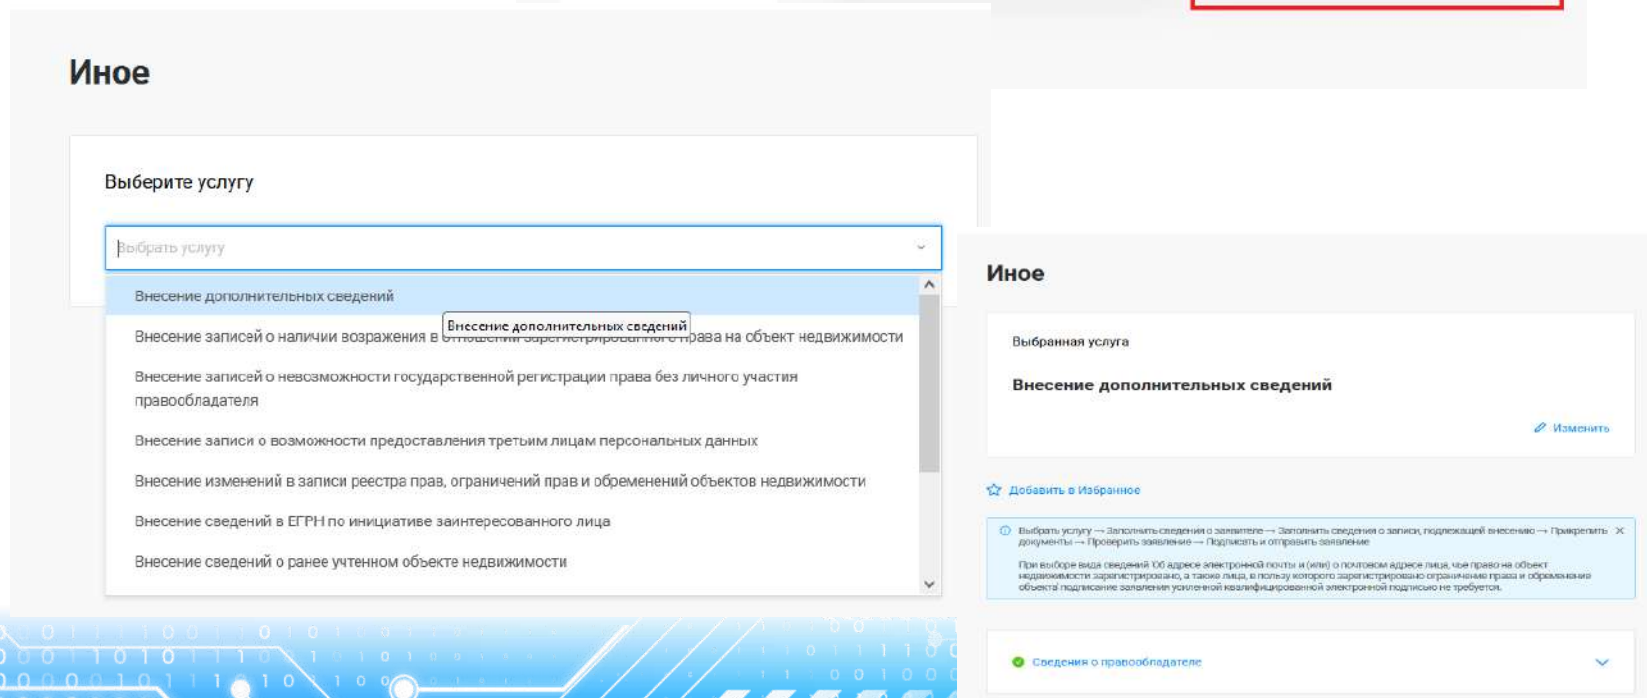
Иное

Выберите услугу

Выбрать услугу

Внесение дополнительных сведений

Внесение дополнительных сведений

Внесение записей о наличии возражения в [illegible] права на объект недвижимости

Внесение записей о невозможности государственной регистрации права без личного участия правообладателя

Внесение записи о возможности предоставления третьим лицам персональных данных

Внесение изменений в записи реестра прав, ограничений прав и обременений объектов недвижимости

Внесение сведений в ЕГРН по инициативе заинтересованного лица

Внесение сведений о ранее учтенном объекте недвижимости

Иное

Выбранная услуга

Внесение дополнительных сведений

Изменить

Добавить в Избранное

Выбрать услугу → Заполнить сведения о заявителе → Заполнить сведения о записи, подлежащей внесению → Прикрепить документы → Проверить заявление → Подписать и отправить заявление

При выборе вида сведений Об адресе электронной почты и (или) о почтовом адресе лица, чье право на объект недвижимости зарегистрировано, а также лица, в пользу которого зарегистрировано ограничение права и обременение объекта подписание заявления усиленной квалифицированной электронной подписью не требуется.

Сведения о правообладателе